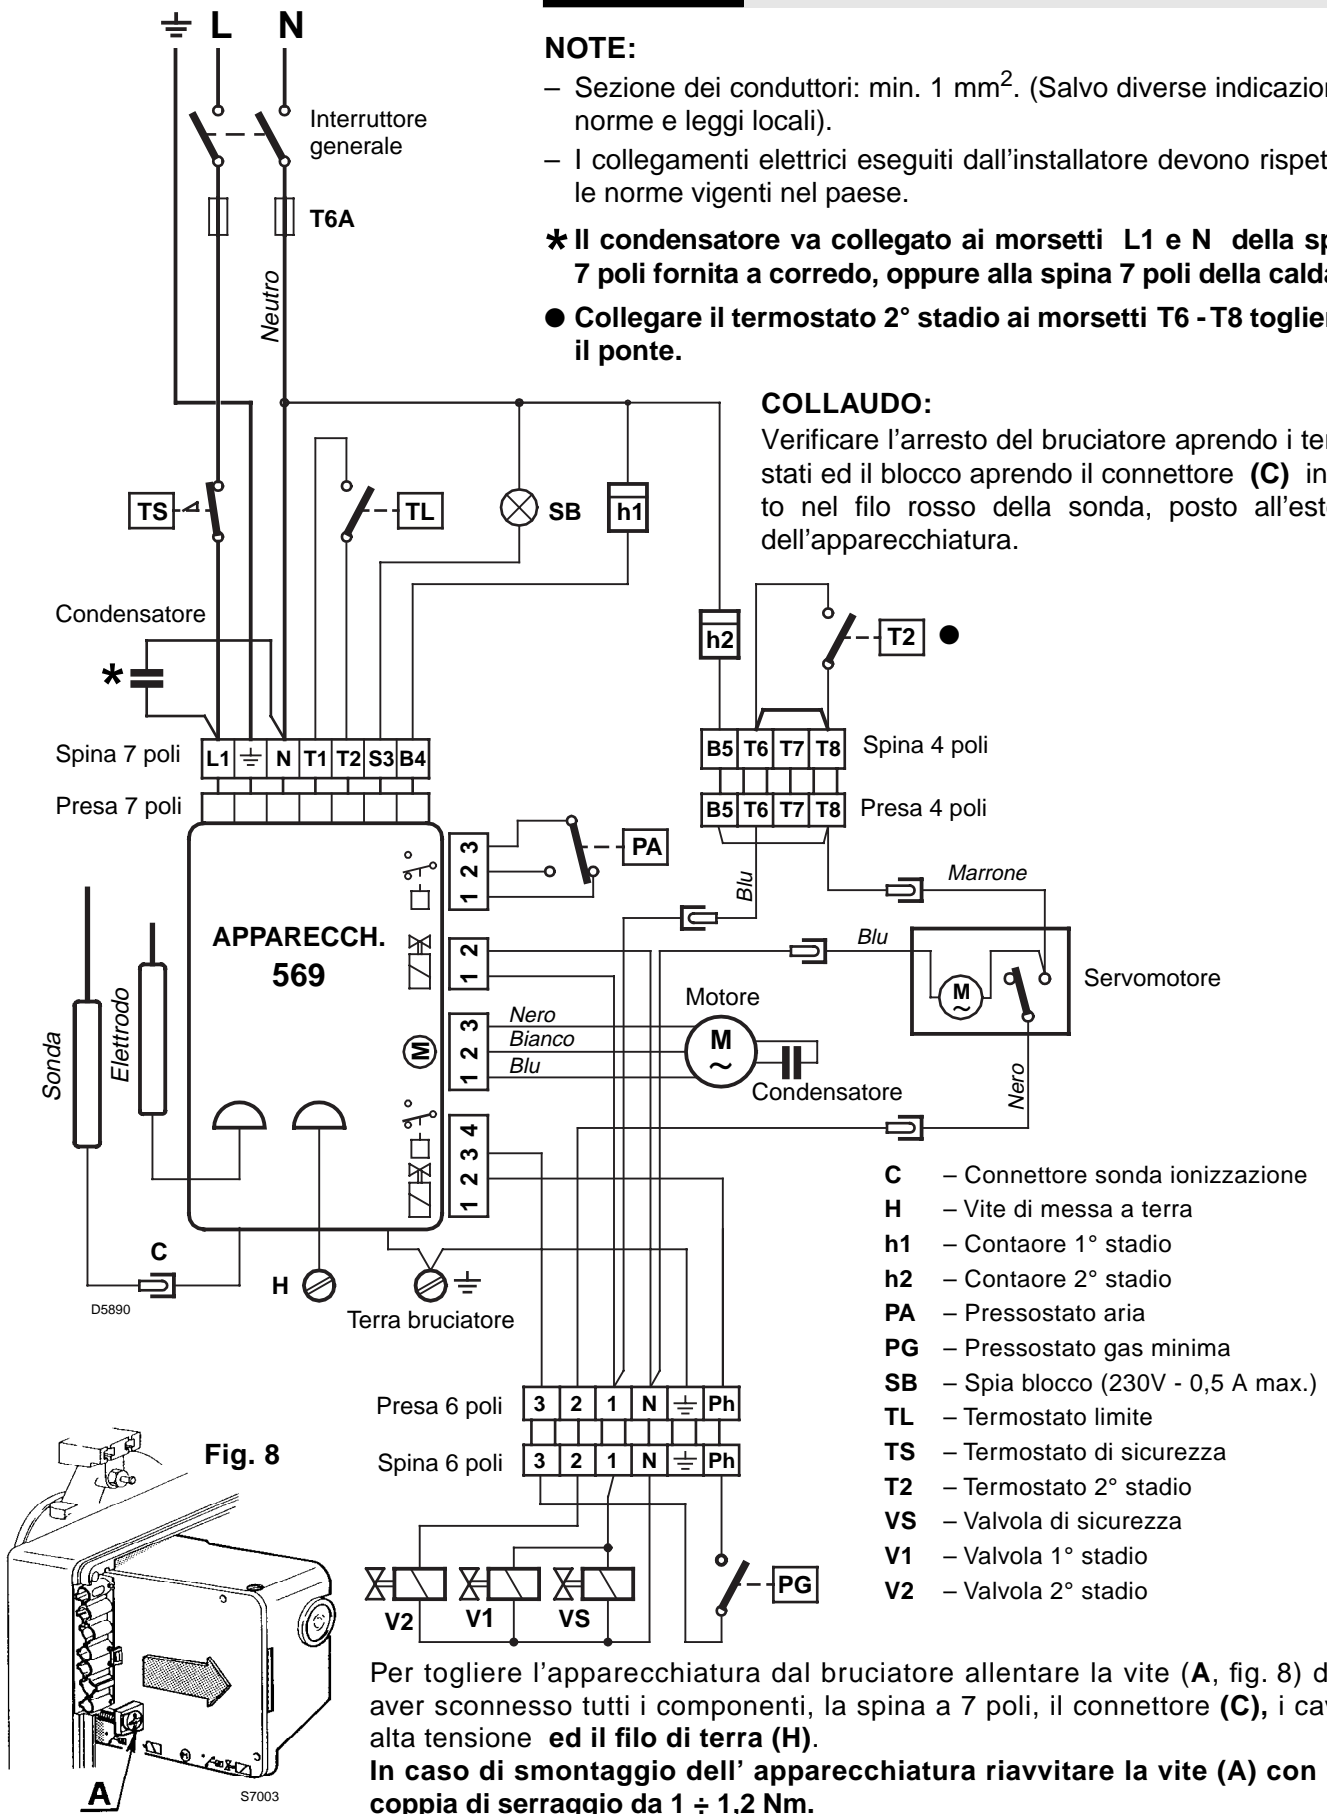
⏚ L N

Interruttore generale

T6A

Neutro

NOTE:

– Sezione dei conduttori: min. 1 mm$^2$. (Salvo diverse indicazion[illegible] norme e leggi locali).

– I collegamenti elettrici eseguiti dall'installatore devono rispet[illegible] le norme vigenti nel paese.

✱ Il condensatore va collegato ai morsetti L1 e N della sp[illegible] 7 poli fornita a corredo, oppure alla spina 7 poli della calda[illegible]

● Collegare il termostato 2° stadio ai morsetti T6 - T8 toglien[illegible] il ponte.

COLLAUDO:

Verificare l'arresto del bruciatore aprendo i ter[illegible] stati ed il blocco aprendo il connettore (C) in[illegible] to nel filo rosso della sonda, posto all'este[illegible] dell'apparecchiatura.

TS TL SB h1

Condensatore

✱

h2 T2 ●

Spina 7 poli L1 ⏚ N T1 T2 S3 B4

Presa 7 poli

B5 T6 T7 T8 Spina 4 poli

B5 T6 T7 T8 Presa 4 poli

1 2 3 PA

Blu

Marrone

APPARECCH. 569

1 2

Blu

Servomotore

M

Motore

Nero Bianco Blu

1 2 3

M

Condensatore

Nero

Sonda Elettrodo

1 2 3 4

C – Connettore sonda ionizzazione
H – Vite di messa a terra
h1 – Contaore 1° stadio
h2 – Contaore 2° stadio
PA – Pressostato aria
PG – Pressostato gas minima
SB – Spia blocco (230V - 0,5 A max.)
TL – Termostato limite
TS – Termostato di sicurezza
T2 – Termostato 2° stadio
VS – Valvola di sicurezza
V1 – Valvola 1° stadio
V2 – Valvola 2° stadio

C

H

Terra bruciatore

D5890

Presa 6 poli 3 2 1 N ⏚ Ph

Spina 6 poli 3 2 1 N ⏚ Ph

Fig. 8

V2 V1 VS

PG

A

S7003

Per togliere l'apparecchiatura dal bruciatore allentare la vite (A, fig. 8) d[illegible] aver sconnesso tutti i componenti, la spina a 7 poli, il connettore (C), i cav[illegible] alta tensione ed il filo di terra (H).

In caso di smontaggio dell' apparecchiatura riavvitare la vite (A) con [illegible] coppia di serraggio da 1 ÷ 1,2 Nm.